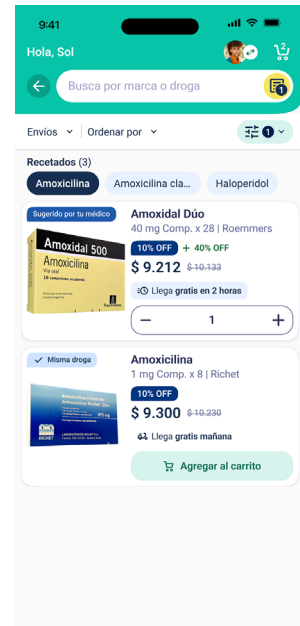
9:41

Hola, Sol

2

Busca por marca o droga

1

Envíos

Ordenar por

1

Recetados (3)

Amoxicilina

Amoxicilina cla...

Haloperidol

Sugerido por tu médico

Amoxidal 500

Amoxicilina

Amoxidal Dúo

40 mg Comp. x 28 | Roemmers

10% OFF

+ 40% OFF

$ 9.212

$ 10.133

Llega gratis en 2 horas

−

1

+

Misma droga

Amoxicilina

1 mg Comp. x 8 | Richet

10% OFF

$ 9.300

$ 10.230

Llega gratis mañana

Agregar al carrito